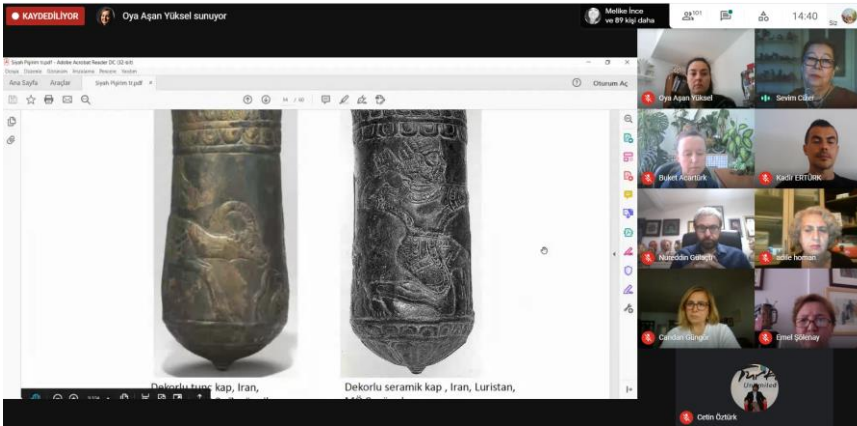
KAYDEDİLİYOR
Oya Aşan Yüksel sunuyor
Melike İnce ve 89 kişi daha
101
14:40
Siyah Pişirim tr.pdf - Adobe Acrobat Reader DC (32-bit)
Dosya Düzenle Görünüm İmzalama Pencere Yardım
Ana Sayfa Araçlar Siyah Pişirim tr.pdf
Oturum Aç
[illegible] / 60
Dekorlu tunç kap, Iran,
Dekorlu seramik kap , Iran, Luristan,
Oya Aşan Yüksel
Sevim Çizer
Buket Acartürk
Kadir ERTÜRK
Nureddin Gülaçtı
adile homan
Candan Güngör
Emel Şölenay
Unlimited
Çetin Öztürk